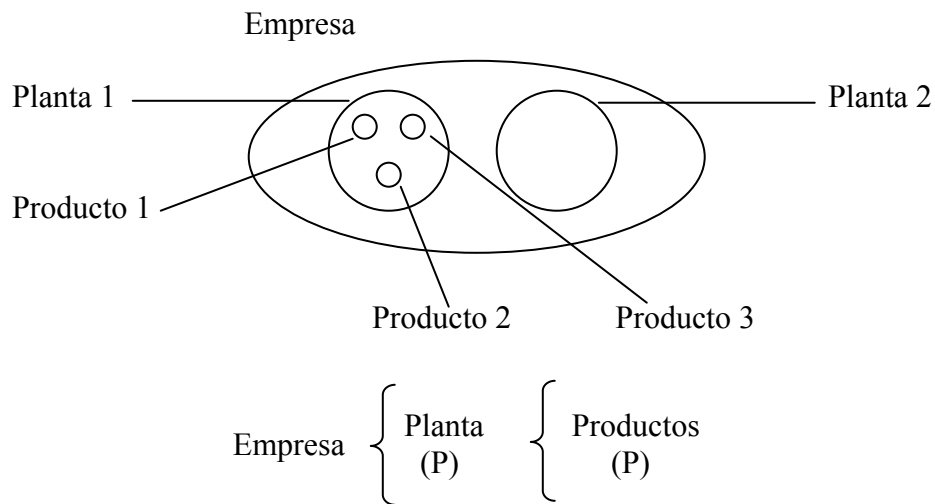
Empresa

Planta 1

Planta 2

Producto 1

Producto 2

Producto 3

Empresa $\left\{\begin{array}{c}\text{Planta}\\\text{(P)}\end{array}\right.$ $\left\{\begin{array}{c}\text{Productos}\\\text{(P)}\end{array}\right.$